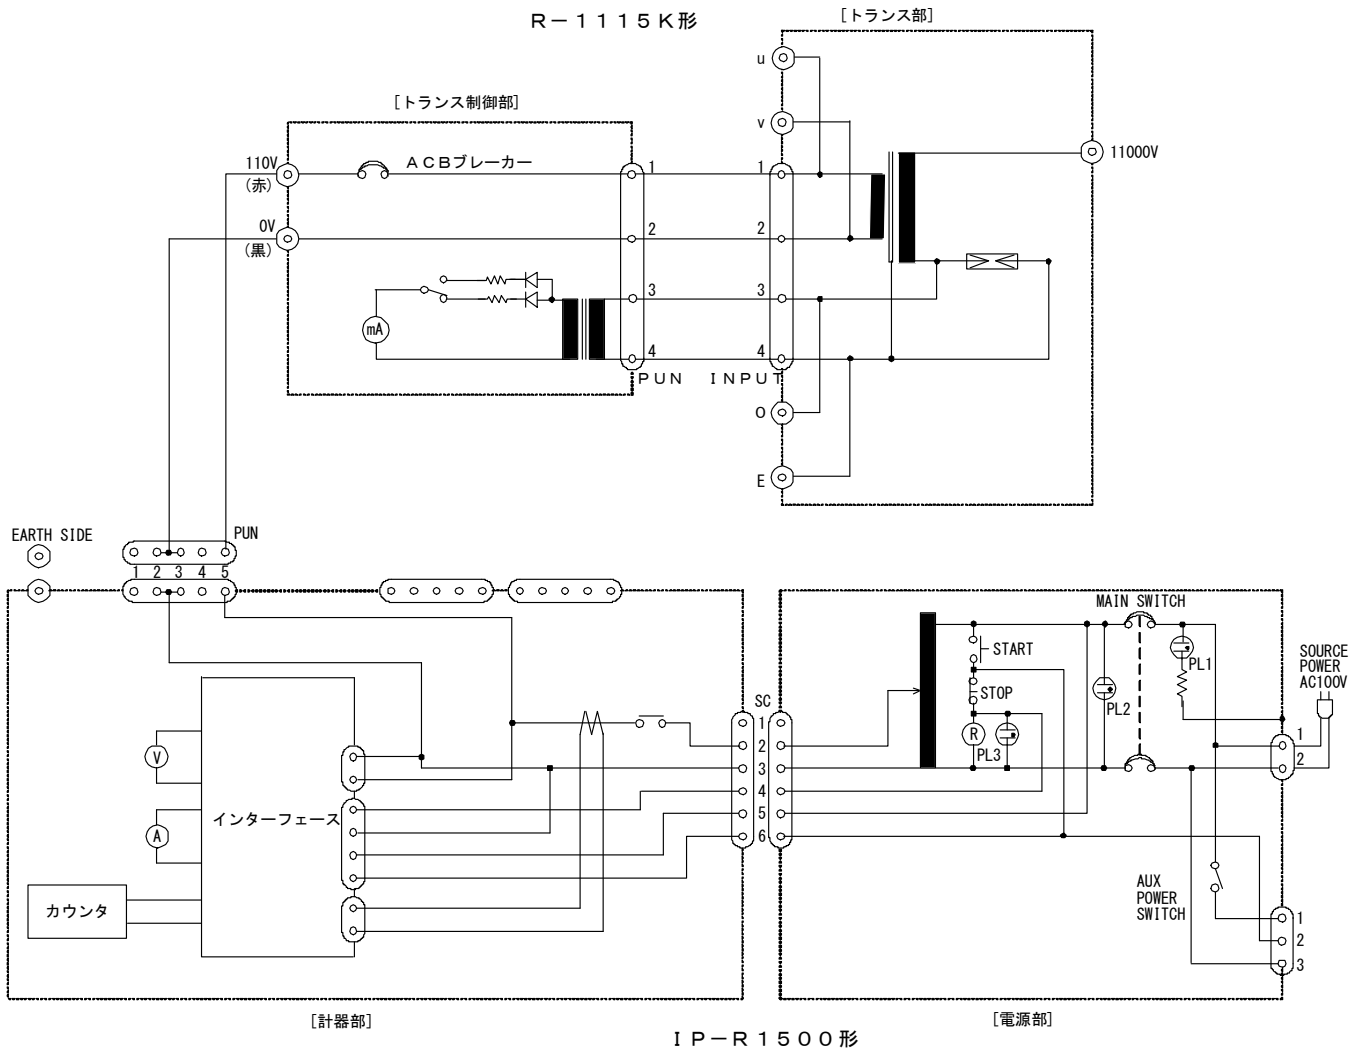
R－１１１５K形

[トランス部]

[トランス制御部]

u
v
11000V

110V
(赤)
ACBブレーカー
1
1
0V
(黒)
2
2
3
3
mA
4
4
PUN INPUT
O
E

EARTH SIDE
PUN
1 2 3 4 5

MAIN SWITCH
START
STOP
PL1
PL2
R
PL3
SOURCE POWER AC100V
SC
1
2
3
4
5
6
1
2
V
A
インターフェース
カウンタ
AUX POWER SWITCH
1
2
3

[計器部]
[電源部]

ＩＰ－Ｒ１５００形